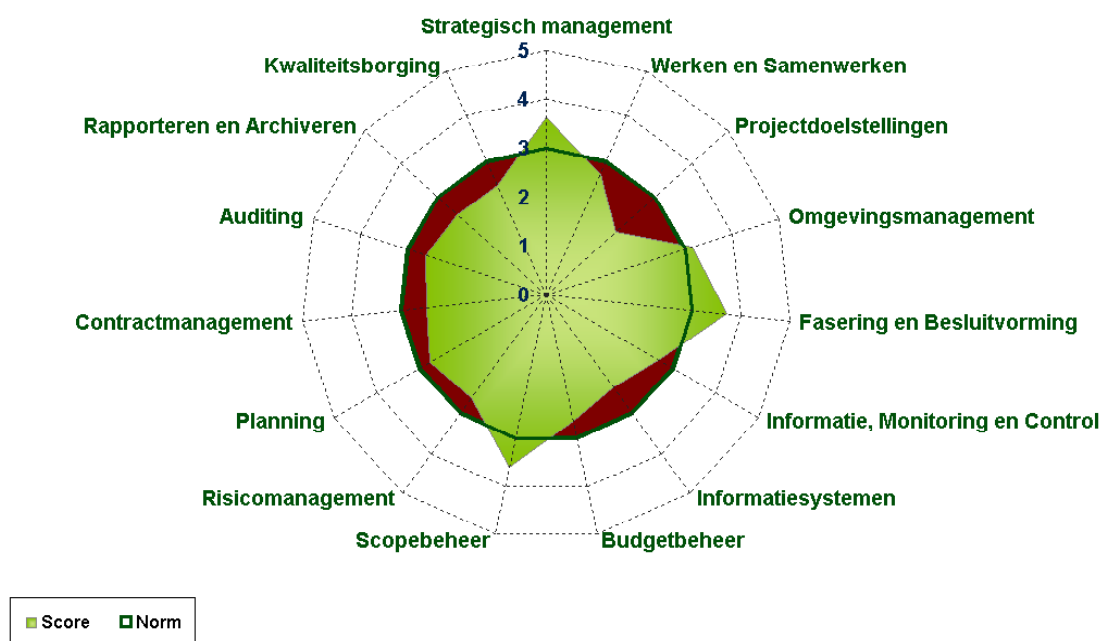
Strategisch management
Werken en Samenwerken
Projectdoelstellingen
Omgevingsmanagement
Fasering en Besluitvorming
Informatie, Monitoring en Control
Informatiesystemen
Budgetbeheer
Scopebeheer
Risicomanagement
Planning
Contractmanagement
Auditing
Rapporteren en Archiveren
Kwaliteitsborging

5
4
3
2
1
0

Score
Norm